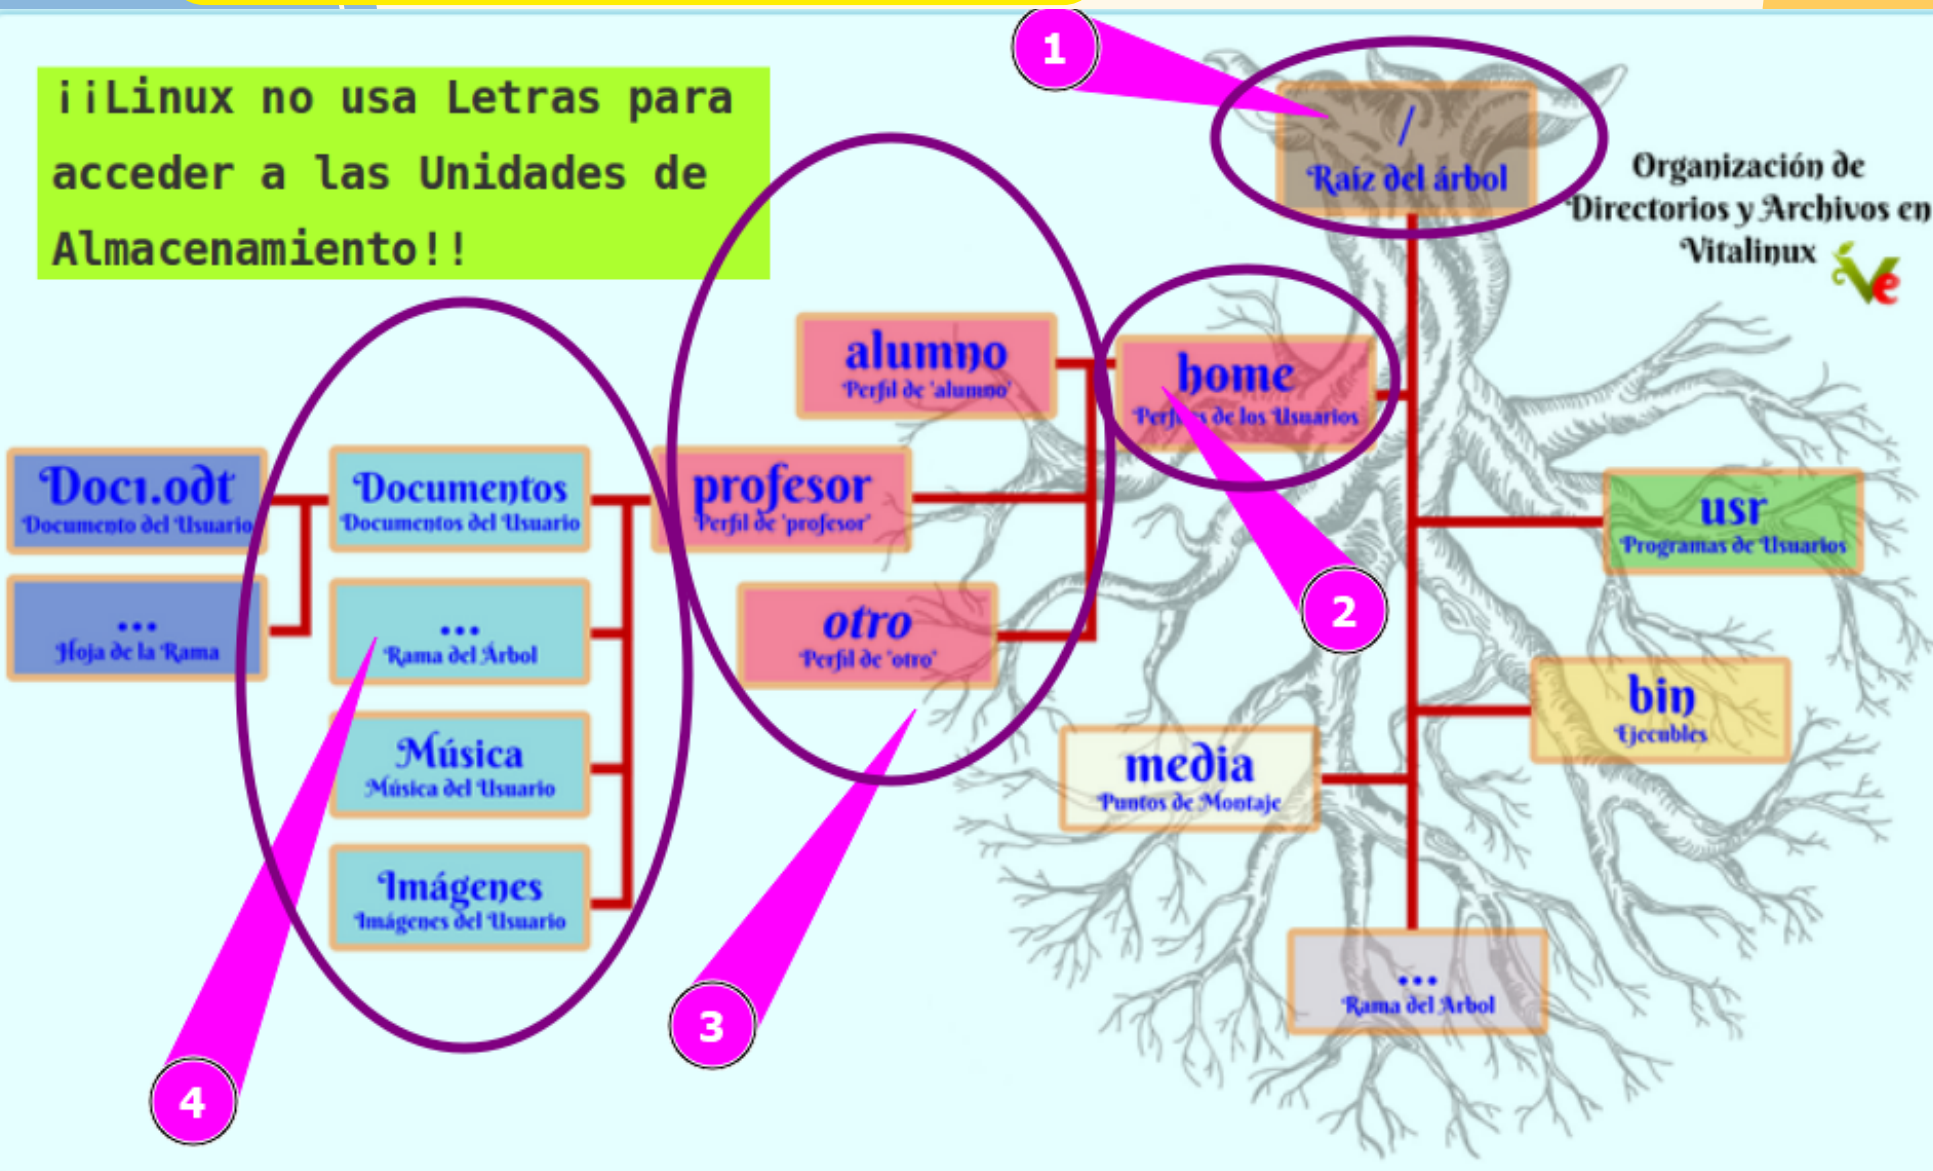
¡¡Linux no usa Letras para acceder a las Unidades de Almacenamiento!!

1

/
Raíz del árbol

Organización de Directorios y Archivos en Vitalinux

alumno
Perfil de 'alumno'

home
Perfiles de los Usuarios

Doc1.odt
Documento del Usuario

Documentos
Documentos del Usuario

profesor
Perfil de 'profesor'

usr
Programas de Usuarios

...
Hoja de la Rama

...
Rama del Árbol

otro
Perfil de 'otro'

2

bin
Ejecubles

Música
Música del Usuario

media
Puntos de Montaje

Imágenes
Imágenes del Usuario

...
Rama del Árbol

3

4